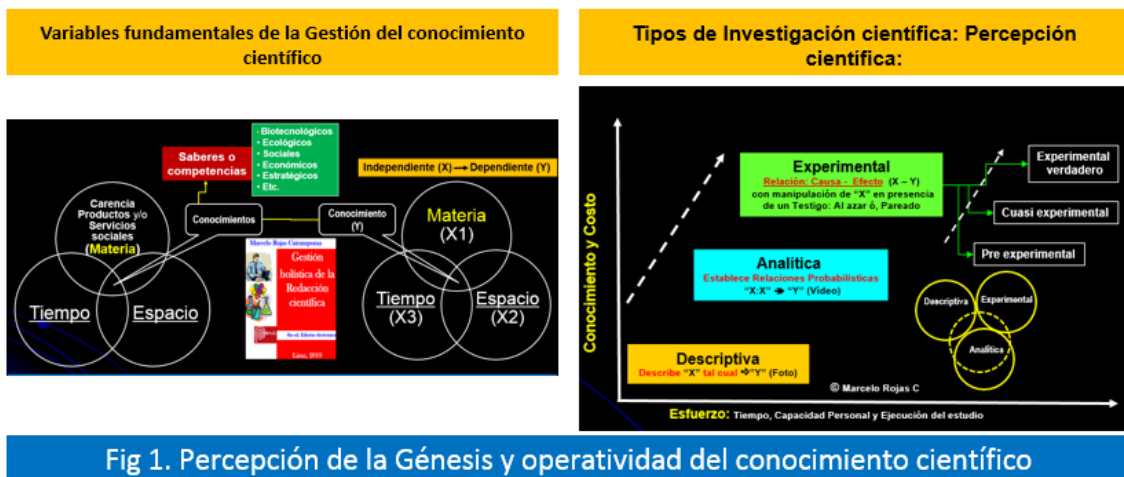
Variables fundamentales de la Gestión del conocimiento científico

Saberes o competencias

- Biotecnológicos
- Ecológicos
- Sociales
- Económicos
- Estratégicos
- Etc.

Independiente (X) → Dependiente (Y)

Carencia Productos y/o Servicios sociales (Materia)

Conocimientos

Conocimiento (Y)

Materia (X1)

Tiempo

Espacio

Marcelo Rojas Cairampoma

Gestión holística de la Redacción científica

Lima, 2019

Tiempo (X3)

Espacio (X2)

Tipos de Investigación científica: Percepción científica:

Conocimiento y Costo

Experimental
Relación: Causa - Efecto (X – Y)
con manipulación de "X" en presencia de un Testigo: Al azar ó, Pareado

Experimental verdadero

Cuasi experimental

Pre experimental

Analítica
Establece Relaciones Probabilísticas
"X:X" → "Y" (Video)

Descriptiva

Experimental

Analítica

Descriptiva
Describe "X" tal cual → "Y" (Foto)

© Marcelo Rojas C

Esfuerzo: Tiempo, Capacidad Personal y Ejecución del estudio

Fig 1. Percepción de la Génesis y operatividad del conocimiento científico